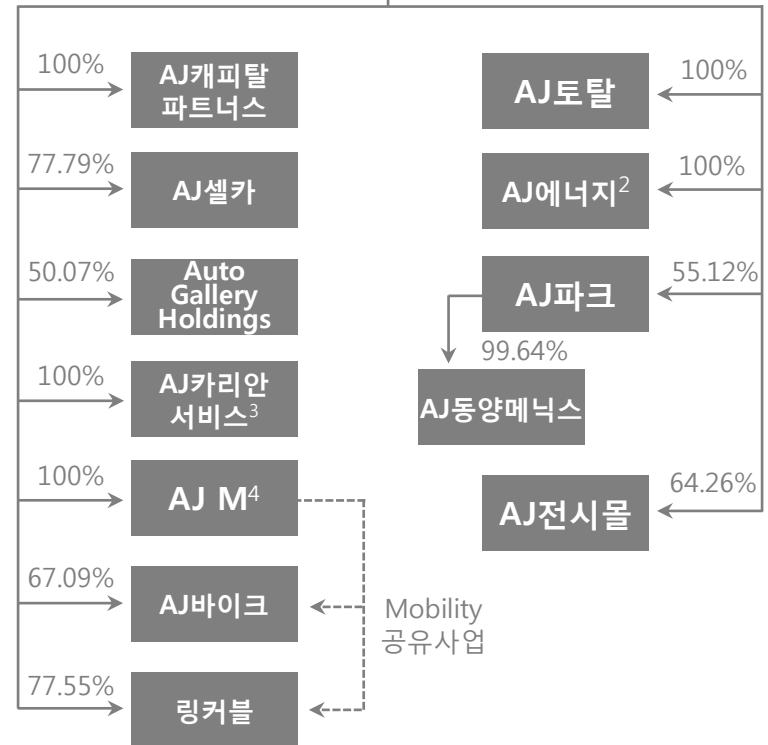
100%
AJ캐피탈 파트너스

77.79%
AJ셀카

50.07%
Auto Gallery Holdings

100%
AJ카리안 서비스$^3$

100%
AJ M$^4$

67.09%
AJ바이크

77.55%
링커블

Mobility 공유사업

100%
AJ토탈

100%
AJ에너지$^2$

55.12%
AJ파크

99.64%
AJ동양메닉스

64.26%
AJ전시몰